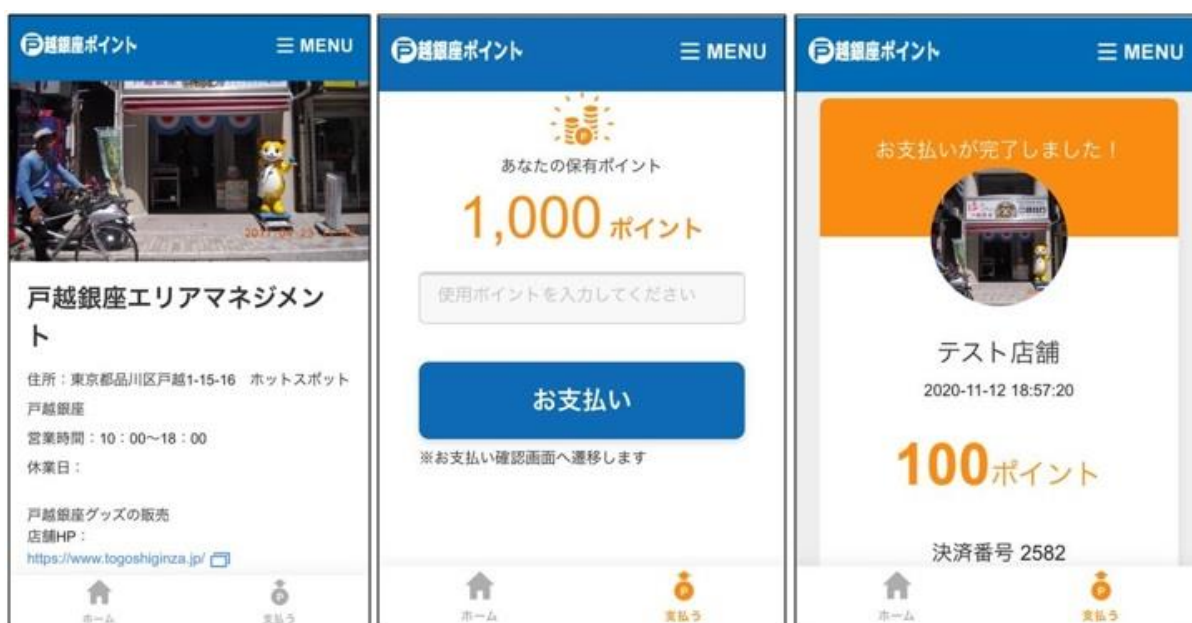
越銀座ポイント ☰ MENU

戸越銀座エリアマネジメント

住所：東京都品川区戸越1-15-16 ホットスポット戸越銀座
営業時間：10：00〜18：00
休業日：

戸越銀座グッズの販売
店舗HP：
https://www.togoshiginza.jp/

ホーム 支払う

越銀座ポイント ☰ MENU

あなたの保有ポイント
1,000ポイント

使用ポイントを入力してください

お支払い

※お支払い確認画面へ遷移します

ホーム 支払う

越銀座ポイント ☰ MENU

お支払いが完了しました！

テスト店舗
2020-11-12 18:57:20

100ポイント

決済番号 2582

ホーム 支払う